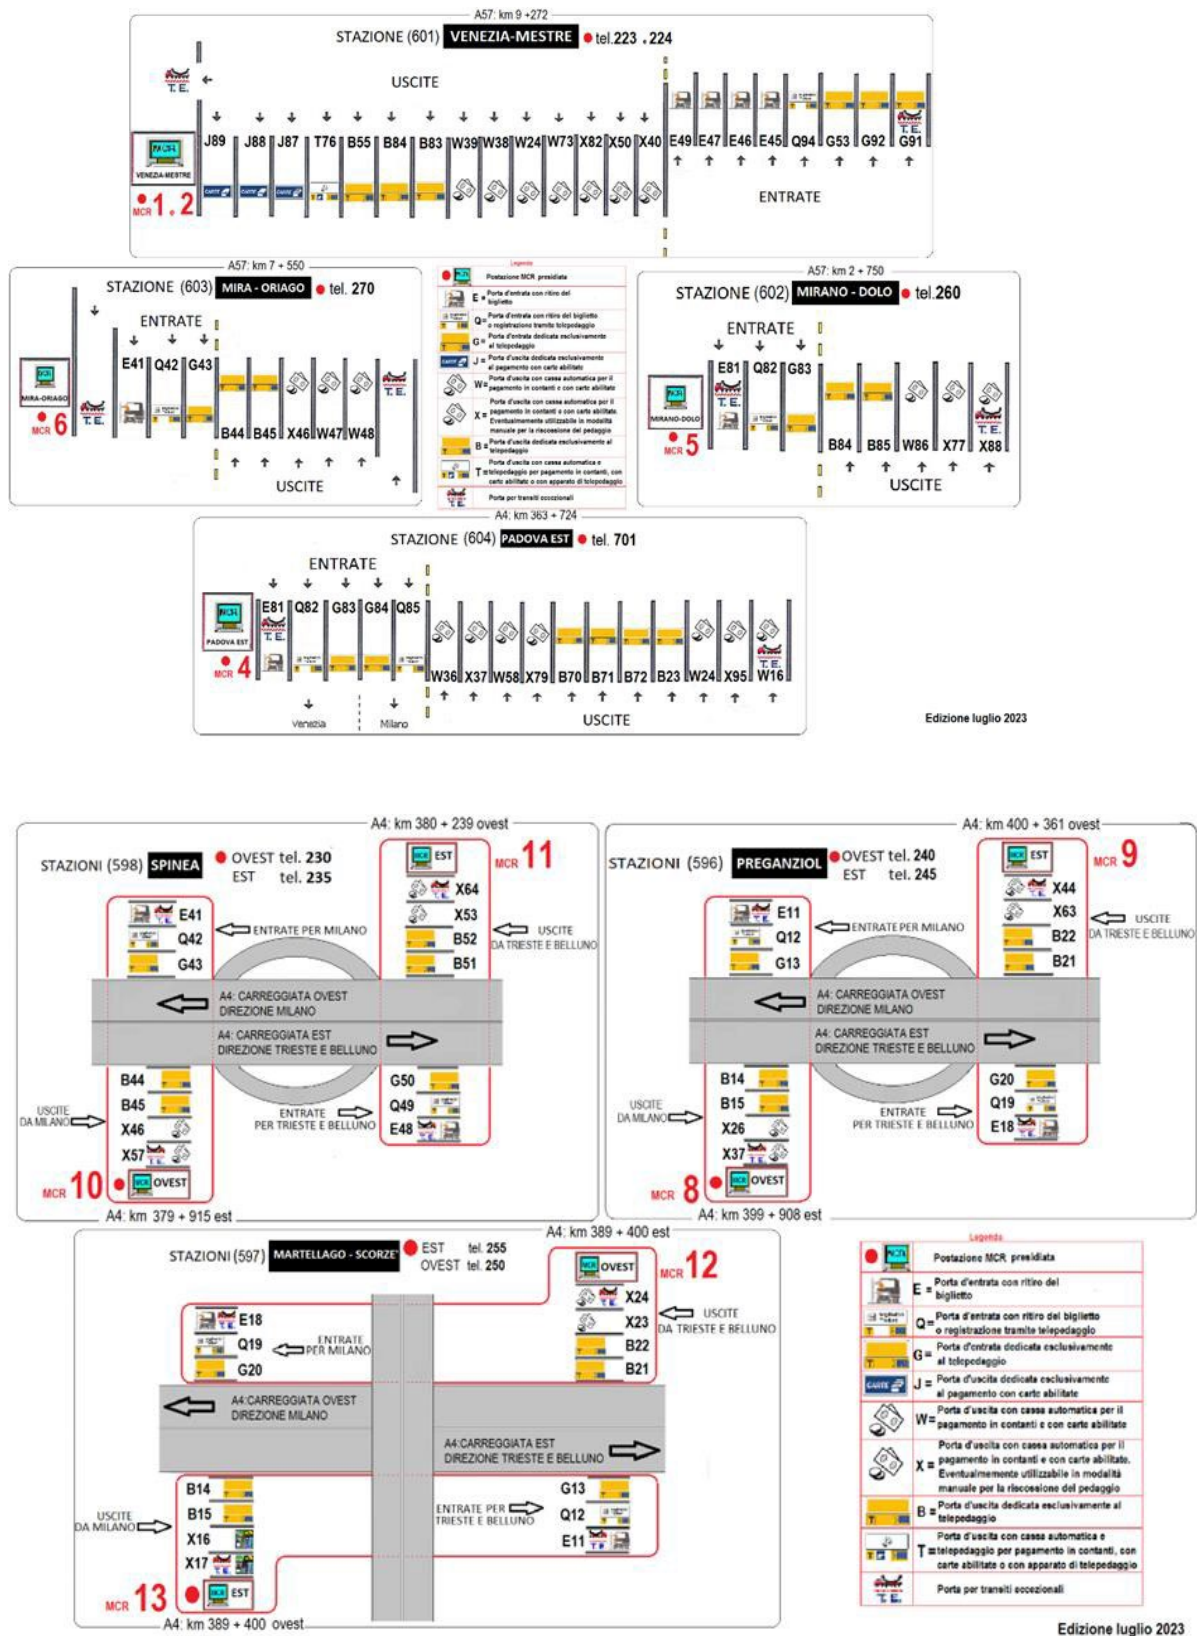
A57: km 9 +272

STAZIONE (601) VENEZIA-MESTRE tel.223 - 224

T.E.

USCITE

J89 J88 J87 T76 B55 B84 B83 W39 W38 W24 W73 X82 X50 X40 E49 E47 E46 E45 Q94 G53 G92 G91

T.E.

VENEZIA-MESTRE

MCR 1 - 2

ENTRATE

A57: km 7 + 550

STAZIONE (603) MIRA - ORIAGO tel. 270

ENTRATE

E41 Q42 G43

B44 B45 X46 W47 W48

MIRA-ORIAGO

MCR 6

T.E. T.E.

USCITE

Legenda

Postazione MCR presidiata

E = Porta d'entrata con ritiro del biglietto

Q = Porta d'entrata con ritiro del biglietto o registrazione tramite telepedaggio

G = Porta d'entrata dedicata esclusivamente al telepedaggio

J = Porta d'uscita dedicata esclusivamente al pagamento con carte abilitate

W = Porta d'uscita con cassa automatica per il pagamento in contanti e con carte abilitate

X = Porta d'uscita con cassa automatica per il pagamento in contanti e con carte abilitate. Eventualmente utilizzabile in modalità manuale per la riscossione del pedaggio

B = Porta d'uscita dedicata esclusivamente al telepedaggio

T = Porta d'uscita con cassa automatica e telepedaggio per pagamento in contanti, con carte abilitate o con apparato di telepedaggio

Porta per transiti eccezionali

A57: km 2 + 750

STAZIONE (602) MIRANO - DOLO tel.260

ENTRATE

E81 Q82 G83

T.E.

MIRANO-DOLO

MCR 5

B84 B85 W86 X77 X88

T.E.

USCITE

A4: km 363 + 724

STAZIONE (604) PADOVA EST tel. 701

ENTRATE

E81 Q82 G83 G84 Q85

T.E.

PADOVA EST

MCR 4

W36 X37 W58 X79 B70 B71 B72 B23 W24 X95 W16

T.E.

Venezia Milano

USCITE

Edizione luglio 2023

A4: km 380 + 239 ovest

STAZIONI (598) SPINEA OVEST tel. 230 EST tel. 235

MCR 11

EST

E41 Q42 G43

ENTRATE PER MILANO

X64 X53 B52 B51

USCITE DA TRIESTE E BELLUNO

A4: CARREGGIATA OVEST DIREZIONE MILANO

A4: CARREGGIATA EST DIREZIONE TRIESTE E BELLUNO

B44 B45 X46 X57

USCITE DA MILANO

ENTRATE PER TRIESTE E BELLUNO

G50 Q49 E48

MCR 10 OVEST

A4: km 379 + 915 est

A4: km 400 + 361 ovest

STAZIONI (596) PREGANZIOL OVEST tel. 240 EST tel. 245

MCR 9

EST

E11 Q12 G13

ENTRATE PER MILANO

X44 X63 B22 B21

USCITE DA TRIESTE E BELLUNO

A4: CARREGGIATA OVEST DIREZIONE MILANO

A4: CARREGGIATA EST DIREZIONE TRIESTE E BELLUNO

B14 B15 X26 X37

USCITE DA MILANO

ENTRATE PER TRIESTE E BELLUNO

G20 Q19 E18

MCR 8 OVEST

A4: km 399 + 908 est

A4: km 389 + 400 est

STAZIONI (597) MARTELLAGO - SCORZE' EST tel. 255 OVEST tel. 250

MCR 12 OVEST

E18 Q19 G20

ENTRATE PER MILANO

X24 X23 B22 B21

USCITE DA TRIESTE E BELLUNO

A4:CARREGGIATA OVEST DIREZIONE MILANO

A4:CARREGGIATA EST DIREZIONE TRIESTE E BELLUNO

B14 B15 X16 X17

USCITE DA MILANO

ENTRATE PER TRIESTE E BELLUNO

G13 Q12 E11

MCR 13 EST

A4: km 389 + 400 ovest

Legenda

Postazione MCR presidiata

E = Porta d'entrata con ritiro del biglietto

Q = Porta d'entrata con ritiro del biglietto o registrazione tramite telepedaggio

G = Porta d'entrata dedicata esclusivamente al telepedaggio

J = Porta d'uscita dedicata esclusivamente al pagamento con carte abilitate

W = Porta d'uscita con cassa automatica per il pagamento in contanti e con carte abilitate

X = Porta d'uscita con cassa automatica per il pagamento in contanti e con carte abilitate. Eventualmente utilizzabile in modalità manuale per la riscossione del pedaggio

B = Porta d'uscita dedicata esclusivamente al telepedaggio

T = Porta d'uscita con cassa automatica e telepedaggio per pagamento in contanti, con carte abilitate o con apparato di telepedaggio

Porta per transiti eccezionali

Edizione luglio 2023